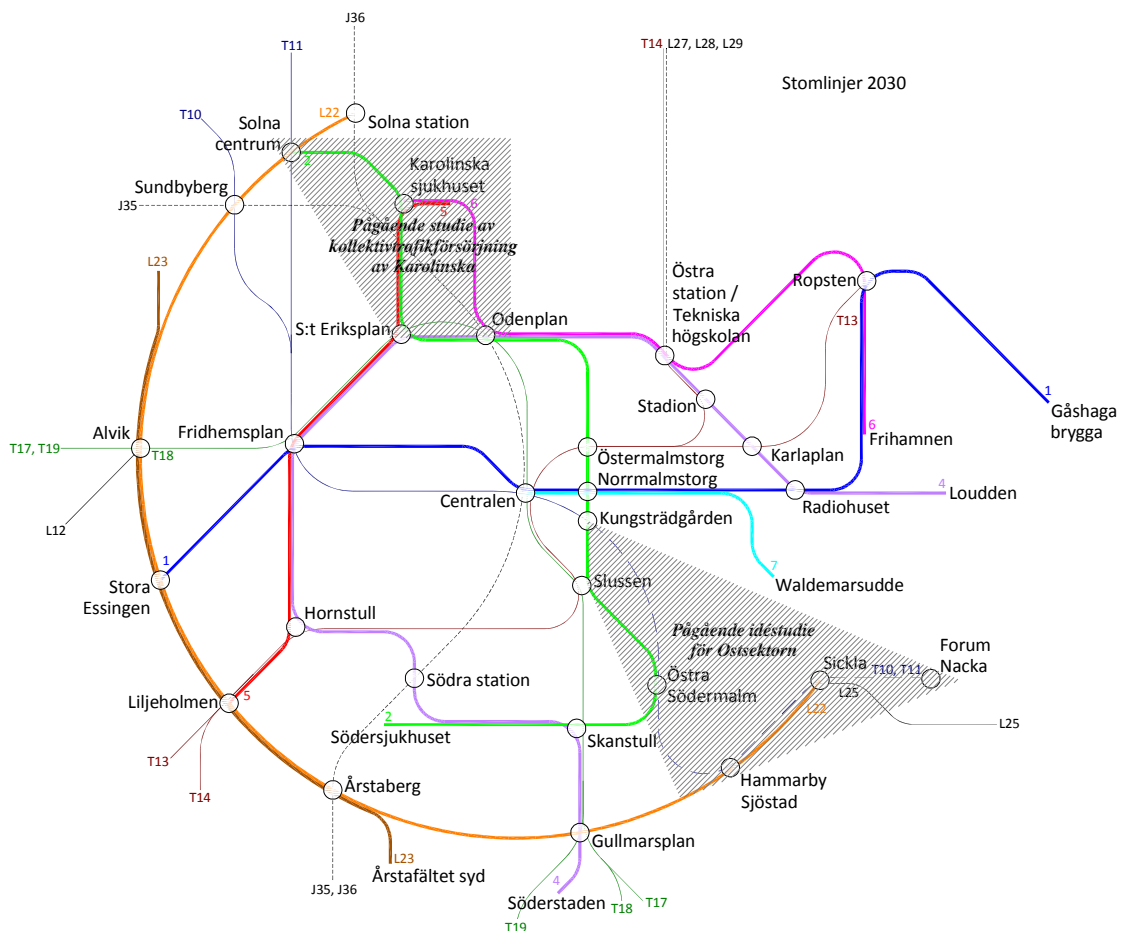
Stomlinjer 2030

J36
T11
T14 L27, L28, L29
T10
L22
Solna station
Solna centrum
2
Karolinska sjukhuset
Sundbyberg
J35
5
6
Pågående studie av kollektivtrafikförsörjning av Karolinska
L23
Östra station / Tekniska högskolan
Ropsten
S:t Eriksplan
Odenplan
T13
Stadion
1
Gåshaga brygga
Alvik
T17, T19
T18
Fridhemsplan
Östermalmstorg
Karlaplan
6
Frihamnen
Norrmalmstorg
Centralen
Radiohuset
4
Loudden
L12
Kungsträdgården
1
Stora Essingen
7
Waldemarsudde
Slussen
Hornstull
Pågående idéstudie för Ostsektorn
Forum Nacka
Sickla
T10, T11
L25
Östra Södermalm
L25
5
Liljeholmen
Södra station
2
L22
Södersjukhuset
Skanstull
T13
Hammarby Sjöstad
T14
Årstaberg
Gullmarsplan
L23
Årstafältet syd
J35, J36
4
Söderstaden
T18
T17
T19